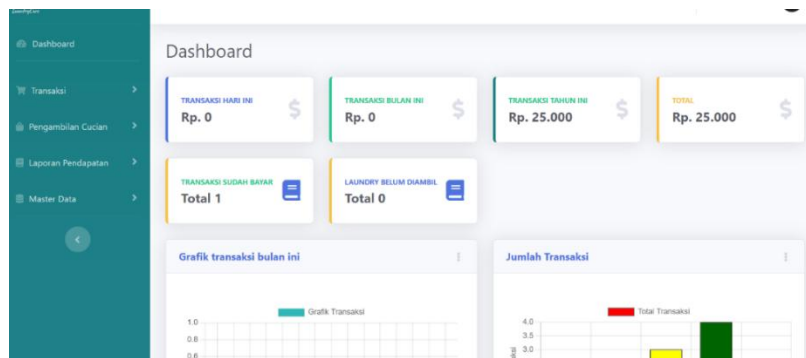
LaundryCare

Dashboard

Transaksi

Pengambilan Cucian

Laporan Pendapatan

Master Data

Dashboard

TRANSAKSI HARI INI
Rp. 0

TRANSAKSI BULAN INI
Rp. 0

TRANSAKSI TAHUN INI
Rp. 25.000

TOTAL
Rp. 25.000

TRANSAKSI SUDAH BAYAR
Total 1

LAUNDRY BELUM DIAMBIL
Total 0

Grafik transaksi bulan ini

Grafik Transaksi

1.0
0.8
0.6

Jumlah Transaksi

Total Transaksi

4.0
3.5
3.0